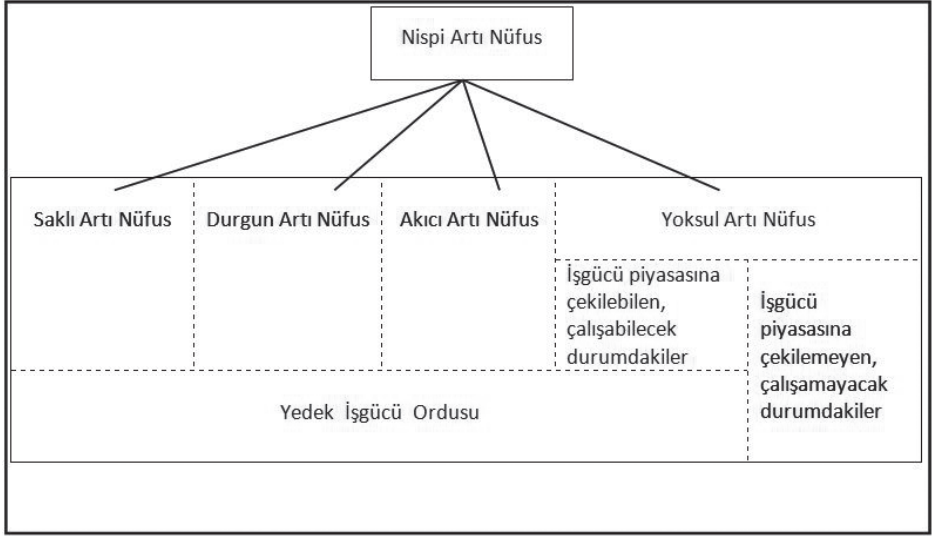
Nispi Artı Nüfus

Saklı Artı Nüfus

Durgun Artı Nüfus

Akıcı Artı Nüfus

Yoksul Artı Nüfus

İşgücü piyasasına çekilebilen, çalışabilecek durumdakiler

İşgücü piyasasına çekilemeyen, çalışamayacak durumdakiler

Yedek İşgücü Ordusu